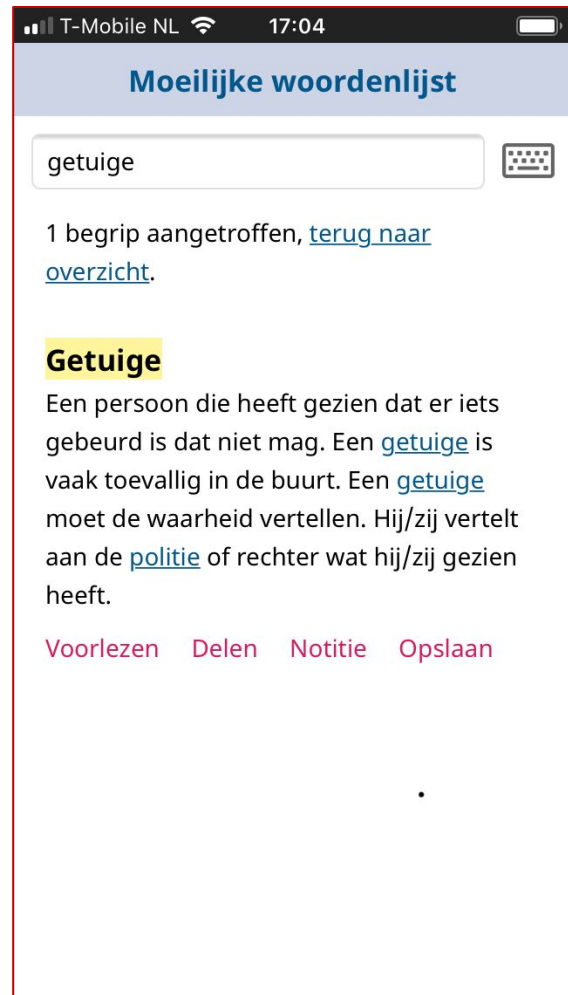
T-Mobile NL 17:04

Moeilijke woordenlijst

getuige

1 begrip aangetroffen, terug naar overzicht.

Getuige
Een persoon die heeft gezien dat er iets gebeurd is dat niet mag. Een getuige is vaak toevallig in de buurt. Een getuige moet de waarheid vertellen. Hij/zij vertelt aan de politie of rechter wat hij/zij gezien heeft.

Voorlezen Delen Notitie Opslaan